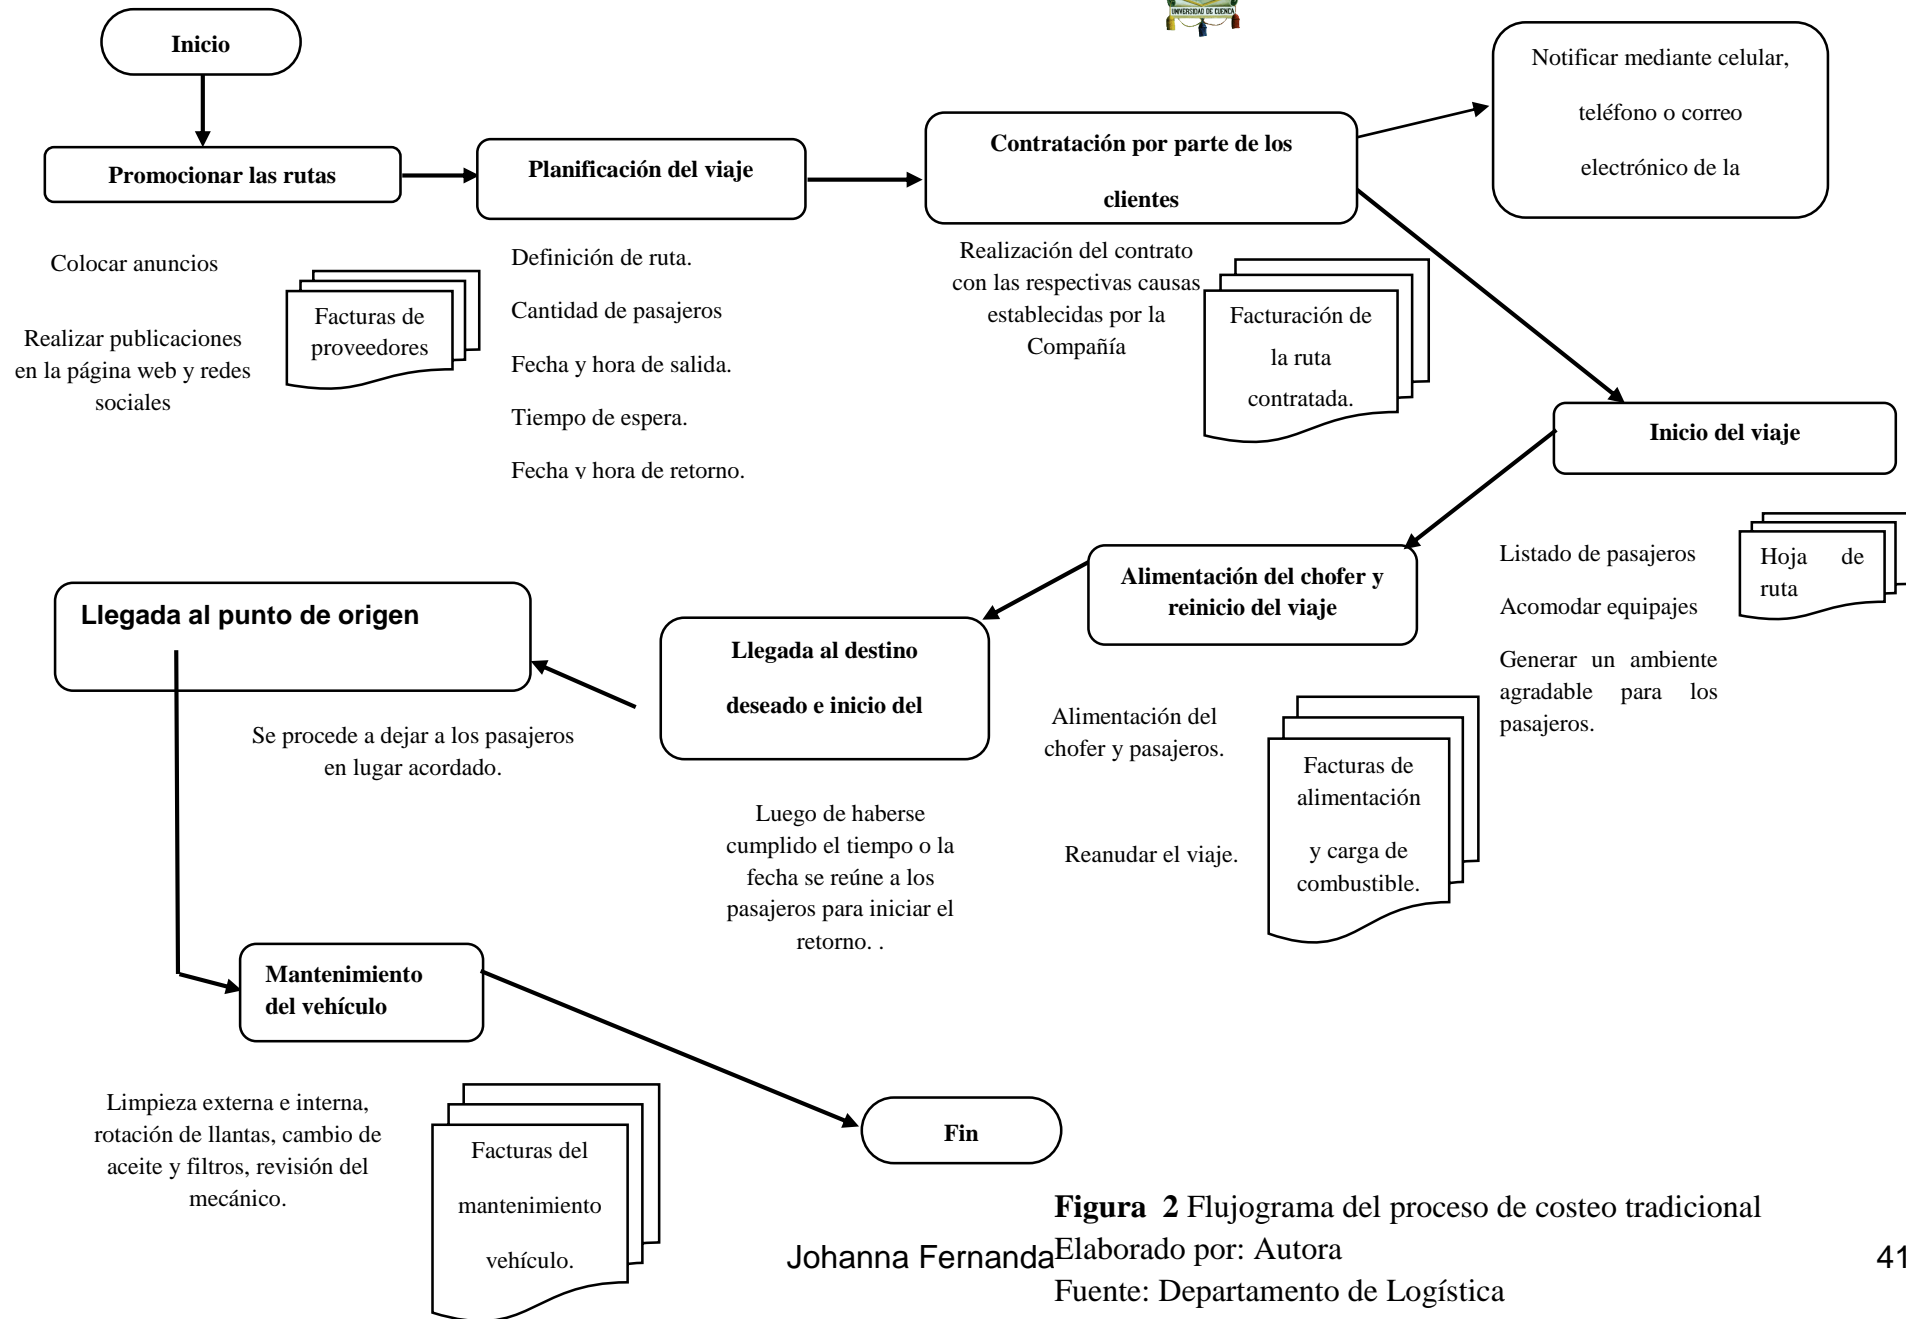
UNIVERSIDAD DE CUENCA

Inicio

Promocionar las rutas

Colocar anuncios

Realizar publicaciones en la página web y redes sociales

Facturas de proveedores

Planificación del viaje

Definición de ruta.

Cantidad de pasajeros

Fecha y hora de salida.

Tiempo de espera.

Fecha y hora de retorno.

Contratación por parte de los clientes

Realización del contrato con las respectivas causas establecidas por la Compañía

Facturación de la ruta contratada.

Notificar mediante celular, teléfono o correo electrónico de la

Inicio del viaje

Listado de pasajeros

Acomodar equipajes

Generar un ambiente agradable para los pasajeros.

Hoja de ruta

Alimentación del chofer y reinicio del viaje

Alimentación del chofer y pasajeros.

Reanudar el viaje.

Facturas de alimentación y carga de combustible.

Llegada al destino deseado e inicio del

Luego de haberse cumplido el tiempo o la fecha se reúne a los pasajeros para iniciar el retorno. .

Llegada al punto de origen

Se procede a dejar a los pasajeros en lugar acordado.

Mantenimiento del vehículo

Limpieza externa e interna, rotación de llantas, cambio de aceite y filtros, revisión del mecánico.

Facturas del mantenimiento vehículo.

Fin

**Figura 2** Flujograma del proceso de costeo tradicional
Elaborado por: Autora
Fuente: Departamento de Logística

Johanna Fernanda

41